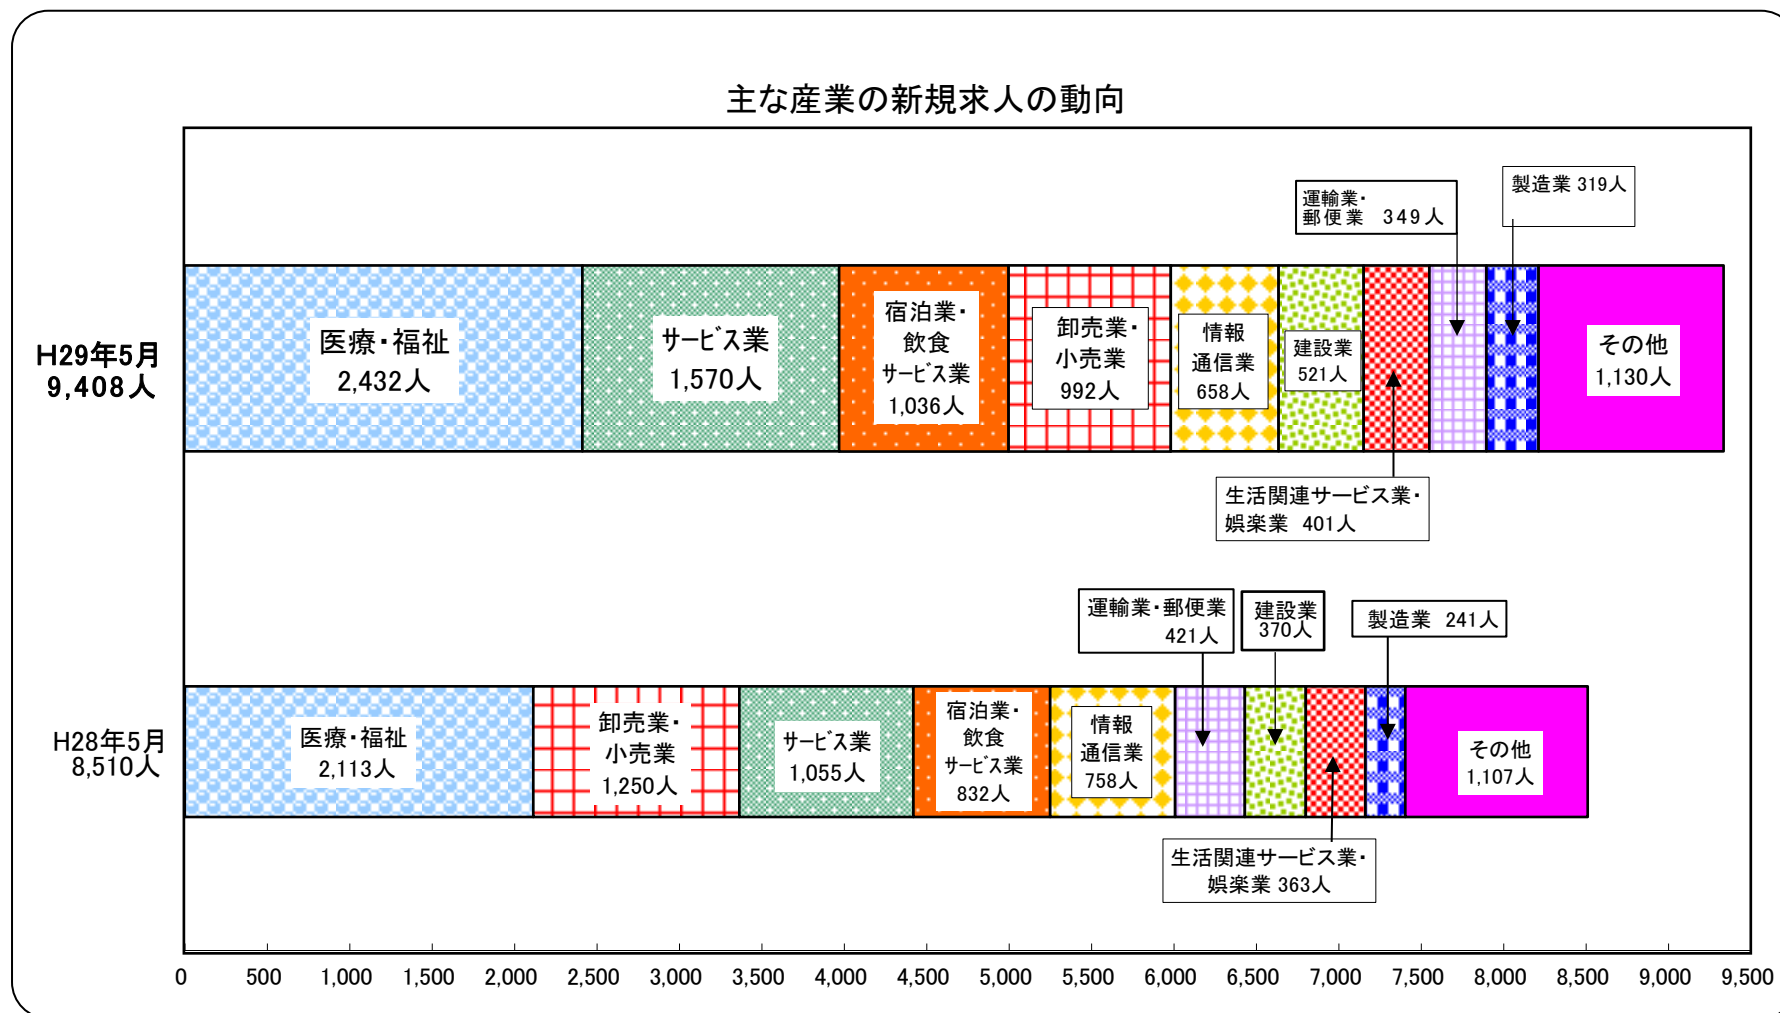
主な産業の新規求人の動向

H29年5月
9,408人

医療・福祉
2,432人

サービス業
1,570人

宿泊業・
飲食
サービス業
1,036人

卸売業・
小売業
992人

情報
通信業
658人

建設業
521人

運輸業・
郵便業　349人

製造業 319人

その他
1,130人

生活関連サービス業・
娯楽業　401人

H28年5月
8,510人

医療・福祉
2,113人

卸売業・
小売業
1,250人

サービス業
1,055人

宿泊業・
飲食
サービス業
832人

情報
通信業
758人

運輸業・郵便業
421人

建設業
370人

製造業　241人

その他
1,107人

生活関連サービス業・
娯楽業 363人

0 500 1,000 1,500 2,000 2,500 3,000 3,500 4,000 4,500 5,000 5,500 6,000 6,500 7,000 7,500 8,000 8,500 9,000 9,500